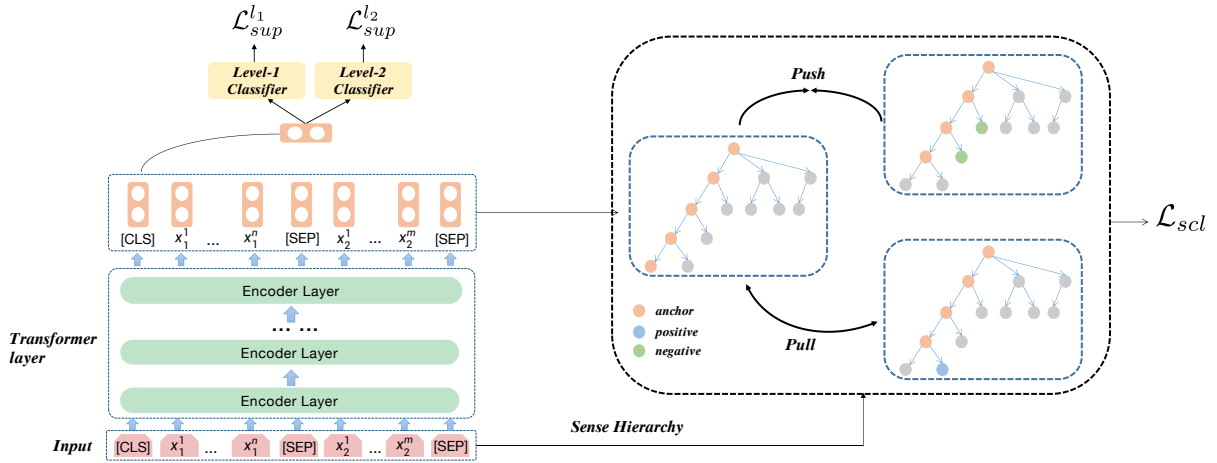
$\mathcal{L}_{sup}^{l_1}$ $\mathcal{L}_{sup}^{l_2}$

Level-1 Classifier

Level-2 Classifier

[CLS] $x_1^1$ ... $x_1^n$ [SEP] $x_2^1$ ... $x_2^m$ [SEP]

Encoder Layer

... ...

Encoder Layer

Encoder Layer

Transformer layer

Input

[CLS] $x_1^1$ ... $x_1^n$ [SEP] $x_2^1$ ... $x_2^m$ [SEP]

Sense Hierarchy

Push

Pull

anchor

positive

negative

$\mathcal{L}_{scl}$